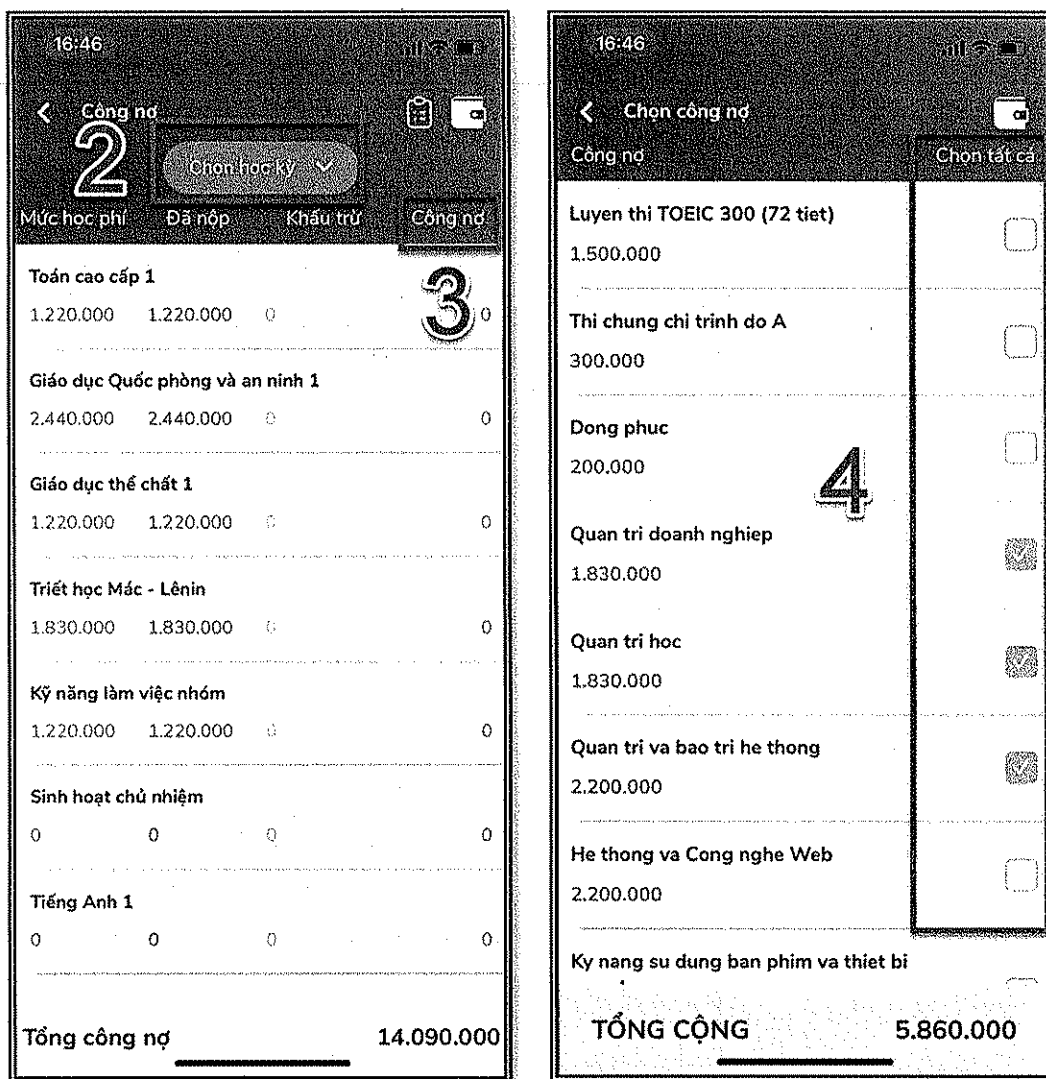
16:46

Công nợ

2

Chọn học kỳ

Mức học phí | Đã nộp | Khấu trừ | Công nợ

3

Toán cao cấp 1
1.220.000 1.220.000 0 0

Giáo dục Quốc phòng và an ninh 1
2.440.000 2.440.000 0 0

Giáo dục thể chất 1
1.220.000 1.220.000 0 0

Triết học Mác - Lênin
1.830.000 1.830.000 0 0

Kỹ năng làm việc nhóm
1.220.000 1.220.000 0 0

Sinh hoạt chủ nhiệm
0 0 0 0

Tiếng Anh 1
0 0 0 0

Tổng công nợ 14.090.000

16:46

Chọn công nợ

Công nợ | Chọn tất cả

Luyen thi TOEIC 300 (72 tiet)
1.500.000

Thi chung chi trinh do A
300.000

Dong phuc
200.000

4

Quan tri doanh nghiep
1.830.000

Quan tri hoc
1.830.000

Quan tri va bao tri he thong
2.200.000

He thong va Cong nghe Web
2.200.000

Ky nang su dung ban phim va thiet bi

TỔNG CỘNG 5.860.000